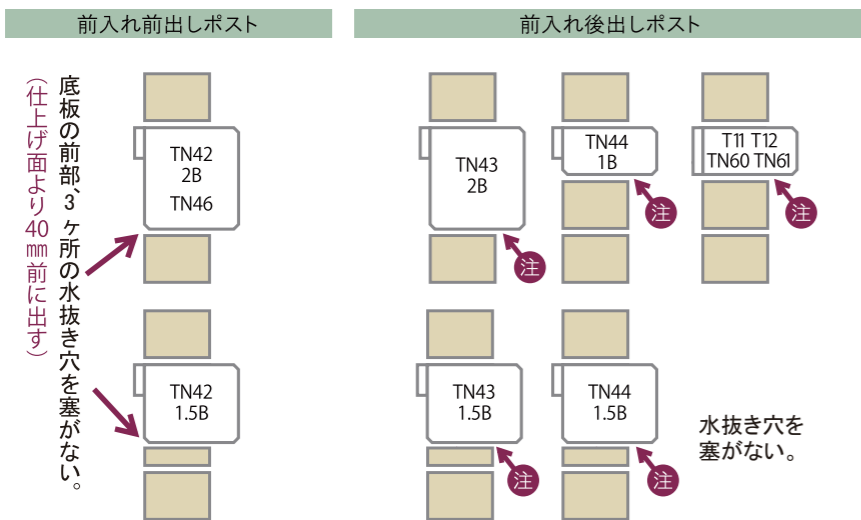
前入れ前出しポスト

前入れ後出しポスト

底板の前部、3ヶ所の水抜き穴を塞がない。

(仕上げ面より40㎜前に出す)

TN42
2B
TN46

TN42
1.5B

TN43
2B

注

TN44
1B

注

T11 T12
TN60 TN61

注

TN43
1.5B

注

TN44
1.5B

注

水抜き穴を塞がない。